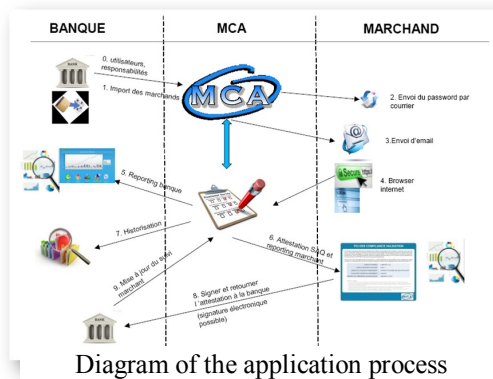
BANQUE

MCA

MARCHAND

0. utilisateurs, responsabilités

1. Import des marchands

MCA

2. Envoi du password par courrier

3.Envoi d'email

4. Browser internet

5. Reporting banque

7. Historisation

6. Attestation SAQ et reporting marchand

9. Mise à jour du suivi marchand

8. Signer et retourner l'attestation à la banque (signature électronique possible)

Diagram of the application process